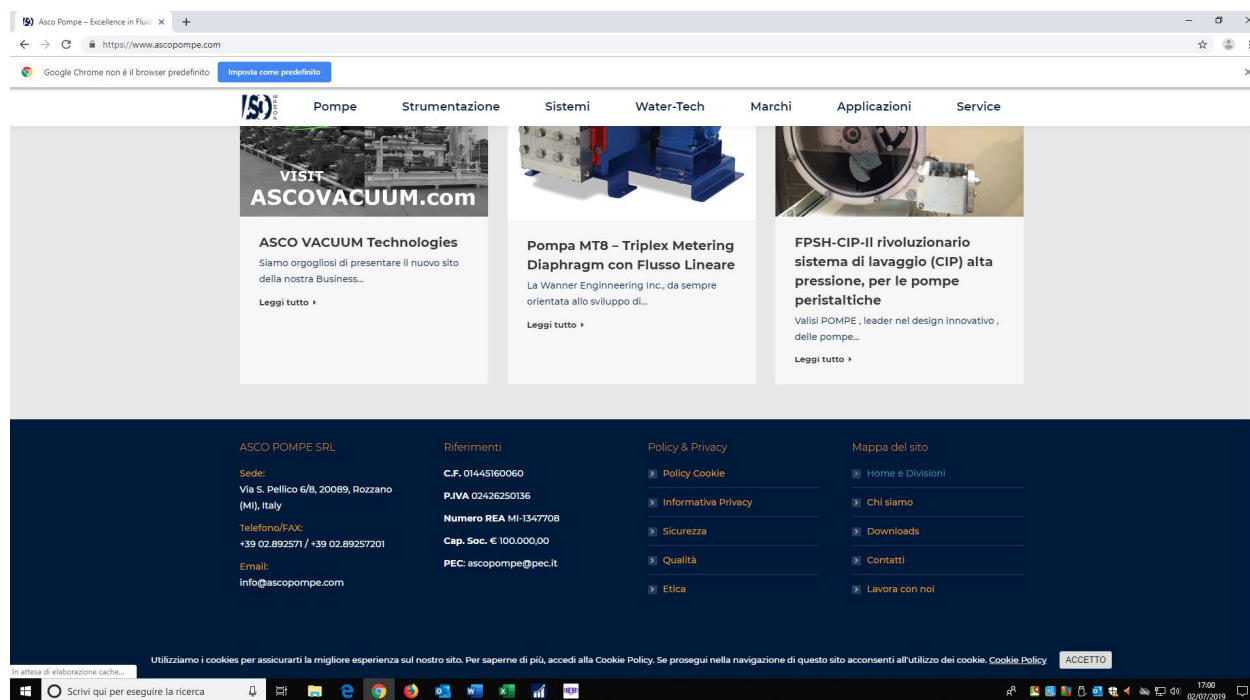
Asco Pompe – Excellence in Fluid ×

https://www.ascopompe.com

Google Chrome non è il browser predefinito Imposta come predefinito

Pompe Strumentazione Sistemi Water-Tech Marchi Applicazioni Service

VISIT ASCOVACUUM.com

ASCO VACUUM Technologies

Siamo orgogliosi di presentare il nuovo sito della nostra Business...

Leggi tutto ▸

Pompa MT8 – Triplex Metering Diaphragm con Flusso Lineare

La Wanner Enginneering Inc., da sempre orientata allo sviluppo di...

Leggi tutto ▸

FPSH-CIP-II rivoluzionario sistema di lavaggio (CIP) alta pressione, per le pompe peristaltiche

Valisi POMPE , leader nel design innovativo , delle pompe...

Leggi tutto ▸

ASCO POMPE SRL

Sede:
Via S. Pellico 6/8, 20089, Rozzano (MI), Italy

Telefono/FAX:
+39 02.892571 / +39 02.89257201

Email:
info@ascopompe.com

Riferimenti

C.F. 01445160060

P.IVA 02426250136

Numero REA MI-1347708

Cap. Soc. € 100.000,00

PEC: ascopompe@pec.it

Policy & Privacy

Policy Cookie

Informativa Privacy

Sicurezza

Qualità

Etica

Mappa del sito

Home e Divisioni

Chi siamo

Downloads

Contatti

Lavora con noi

Utilizziamo i cookies per assicurarti la migliore esperienza sul nostro sito. Per saperne di più, accedi alla Cookie Policy. Se prosegui nella navigazione di questo sito acconsenti all'utilizzo dei cookie. Cookie Policy ACCETTO

In attesa di elaborazione cache...

Scrivi qui per eseguire la ricerca

17:00
02/07/2019